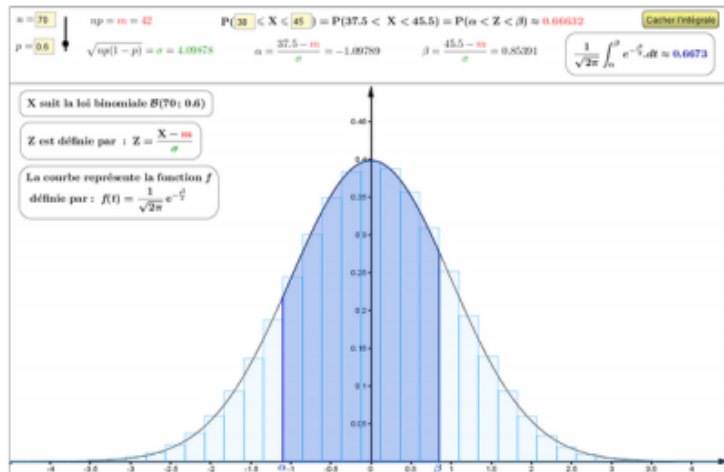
$n =$ 70

$p =$ 0.6

$np = m = 42$

$\sqrt{np(1-p)} = \sigma = 4.09878$

P( 38 $\leq X \leq$ 45 ) $= P(37.5 < X < 45.5) = P(\alpha < Z < \beta) \approx 0.66632$

$\alpha = \frac{37.5 - m}{\sigma} = -1.09789$

$\beta = \frac{45.5 - m}{\sigma} = 0.85391$

Cacher l'intégrale

$\frac{1}{\sqrt{2\pi}} \int_{\alpha}^{\beta} e^{-\frac{t^2}{2}} dt \approx 0.6673$

X suit la loi binomiale $\mathcal{B}(70 ; 0.6)$

Z est définie par : $Z = \frac{X - m}{\sigma}$

La courbe représente la fonction $f$ définie par : $f(t) = \frac{1}{\sqrt{2\pi}} e^{-\frac{t^2}{2}}$

0.45
0.4
0.35
0.3
0.25
0.2
0.15
0.1
0.05

-4 -3.5 -3 -2.5 -2 -1.5 $\alpha$-1 -0.5 0 0.5 $\beta$ 1 1.5 2 2.5 3 3.5 4